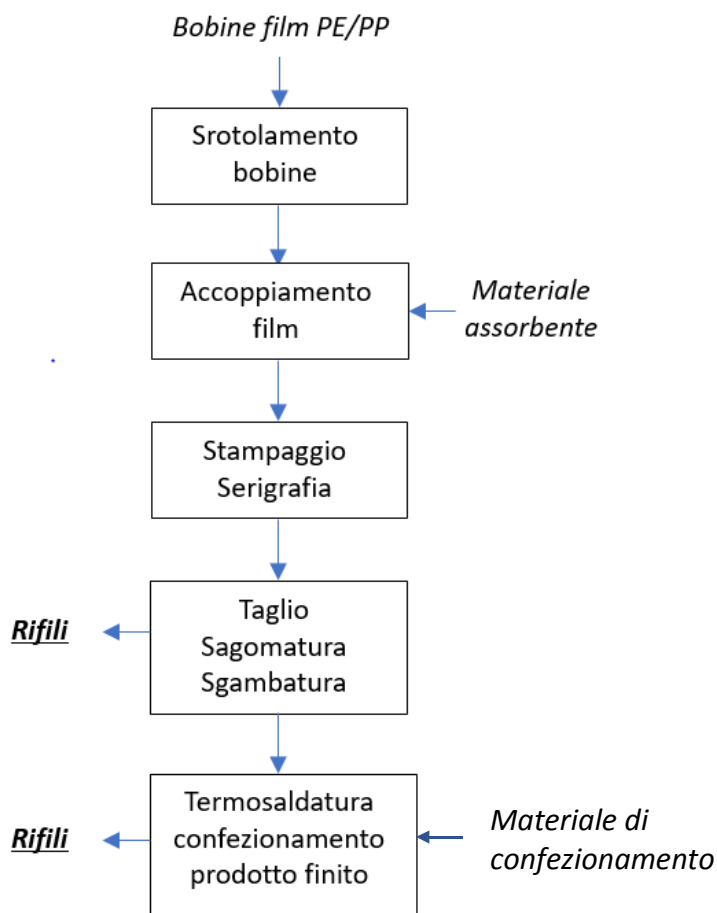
Bobine film PE/PP

Srotolamento bobine

Accoppiamento film

Materiale assorbente

Stampaggio Serigrafia

Rifili

Taglio Sagomatura Sgambatura

Termosaldatura confezionamento prodotto finito

Rifili

Materiale di confezionamento